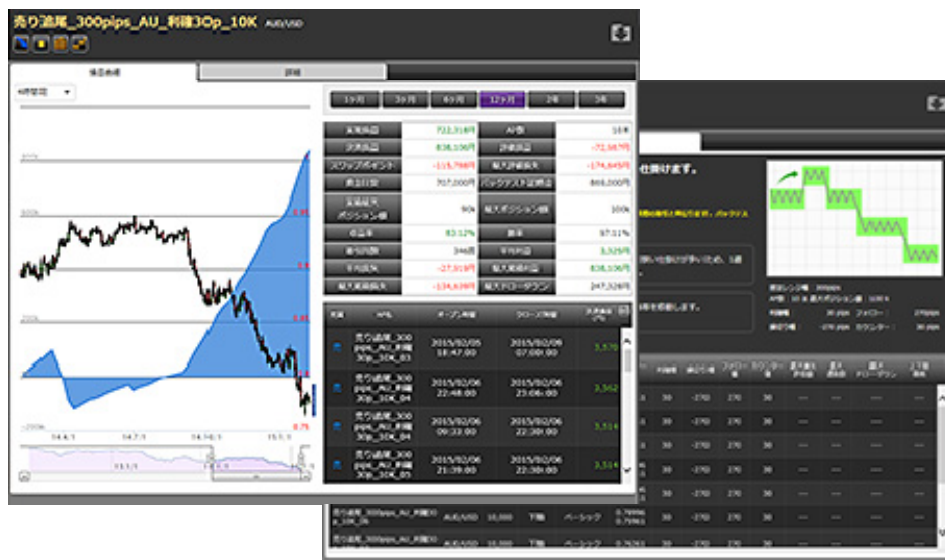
売り追尾_300pips_AU_利確30p_10K AUD/USD

損益曲線 | 詳細

4時間足

1ヶ月 | 3ヶ月 | 6ヶ月 | 12ヶ月 | 2年 | 3年

| | | | |
|---|---|---|---|
| 実現損益 | 722,318円 | AP数 | 10本 |
| 決済損益 | 836,106円 | 評価損益 | -72,567円 |
| スワップポイント | -113,788円 | 最大評価損失 | -174,649円 |
| 推奨証拠金 | 707,000円 | バックテスト証拠金 | 866,000円 |
| 推奨最大ポジション量 | 90k | 最大ポジション量 | 100k |
| 収益率 | 83.12% | 勝率 | 97.51% |
| 取引回数 | 346回 | 平均利益 | 3,329円 |
| 平均損失 | -27,319円 | 最大連続利益 | 836,106円 |
| 最大連続損失 | -134,639円 | 最大ドローダウン | 247,326円 |

| 売買 | AP名 | オープン時間 | クローズ時間 | 決済損益(円) |
|---|---|---|---|---|
| | 売り追尾_300pips_AU_利確30p_10K_03 | 2015/02/05 18:47:00 | 2015/02/06 07:00:00 | 3,570 |
| | 売り追尾_300pips_AU_利確30p_10K_04 | 2015/02/06 22:48:00 | 2015/02/06 23:06:00 | 3,562 |
| | 売り追尾_300pips_AU_利確30p_10K_04 | 2015/02/06 09:33:00 | 2015/02/06 22:30:00 | 3,514 |
| | 売り追尾_300pips_AU_利確30p_10K_05 | 2015/02/06 21:39:00 | 2015/02/06 22:30:00 | 3,514 |

14.4.1 | 14.7.1 | 14.10.1 | 15.1.1

仕掛けます。

30 pips | 270 pips | 30 pips

| | | | | | | |
|---|---|---|---|---|---|---|
| 30 | -270 | 270 | 30 | --- | --- | --- |
| 30 | -270 | 270 | 30 | --- | --- | --- |
| 30 | -270 | 270 | 30 | --- | --- | --- |
| 30 | -270 | 270 | 30 | --- | --- | --- |
| 30 | -270 | 270 | 30 | --- | --- | --- |

売り追尾_300pips_AU_利確30p_10K | AUD/USD | 10,000 | 下抜 | ベーシック

売り追尾_300pips_AU_利確30p_10K | AUD/USD | 10,000 | 下抜 | ベーシック